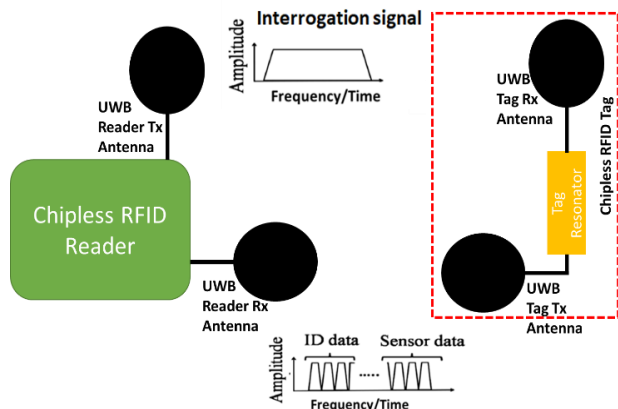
Interrogation signal

Amplitude

Frequency/Time

UWB Reader Tx Antenna

Chipless RFID Reader

UWB Reader Rx Antenna

UWB Tag Rx Antenna

Tag Resonator

Chipless RFID Tag

UWB Tag Tx Antenna

ID data ...... Sensor data

Amplitude

Frequency/Time